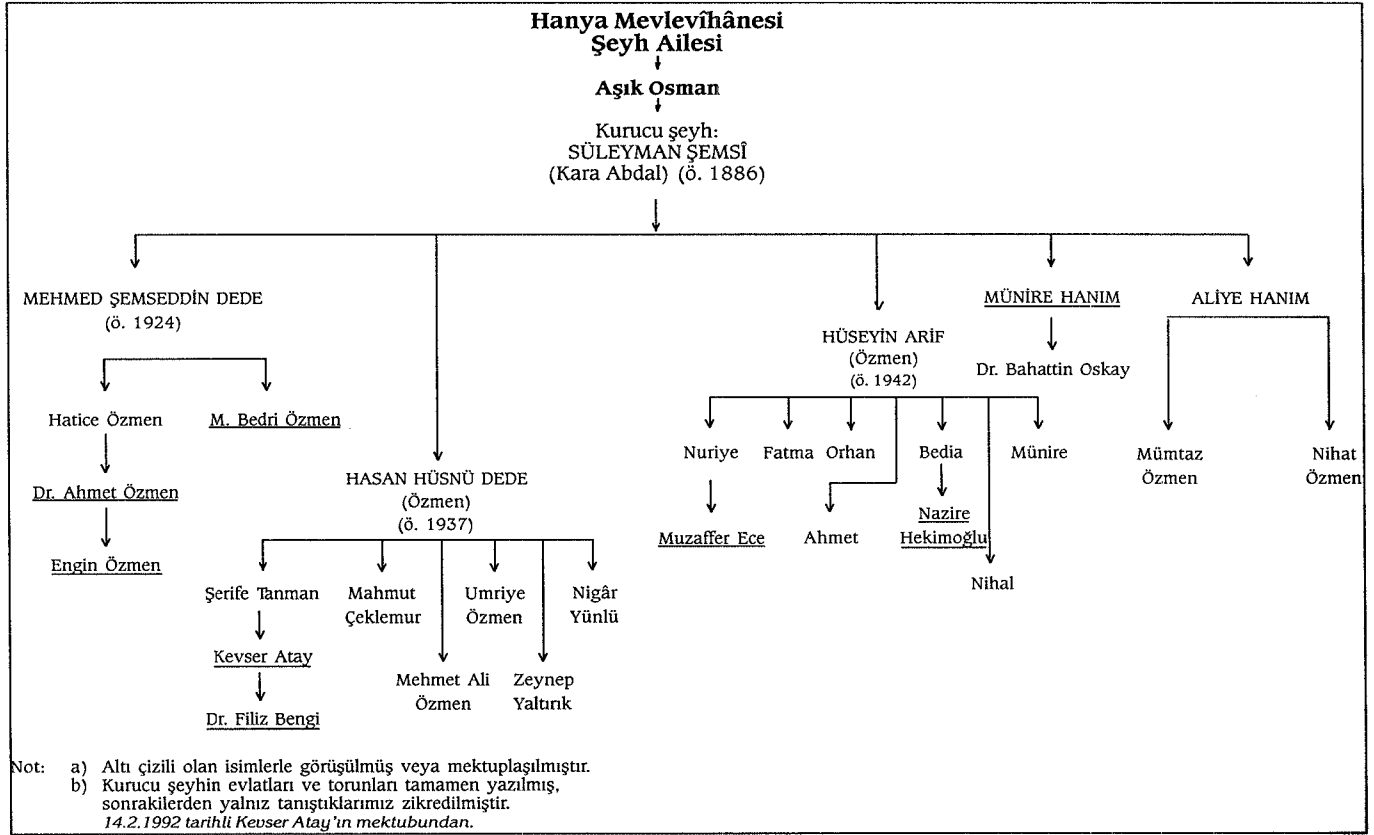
Hanya Mevlevîhânesi
Şeyh Ailesi

Aşık Osman

Kurucu şeyh:
SÜLEYMAN ŞEMSÎ
(Kara Abdal) (ö. 1886)

MEHMED ŞEMSEDDİN DEDE
(ö. 1924)

Hatice Özmen

M. Bedri Özmen

Dr. Ahmet Özmen

Engin Özmen

HASAN HÜSNÜ DEDE
(Özmen)
(ö. 1937)

Şerife Tanman

Mahmut Çeklemur

Umriye Özmen

Nigâr Yünlü

Kevser Atay

Dr. Filiz Bengi

Mehmet Ali Özmen

Zeynep Yaltırık

HÜSEYİN ARİF
(Özmen)
(ö. 1942)

Nuriye

Fatma

Orhan

Bedia

Münire

Muzaffer Ece

Ahmet

Nazire Hekimoğlu

Nihal

MÜNİRE HANIM

Dr. Bahattin Oskay

ALİYE HANIM

Mümtaz Özmen

Nihat Özmen

Not: a) Altı çizili olan isimlerle görüşülmüş veya mektuplaşılmıştır.
b) Kurucu şeyhin evlatları ve torunları tamamen yazılmış, sonrakilerden yalnız tanıştıklarımız zikredilmiştir.
14.2.1992 tarihli Kevser Atay'ın mektubundan.